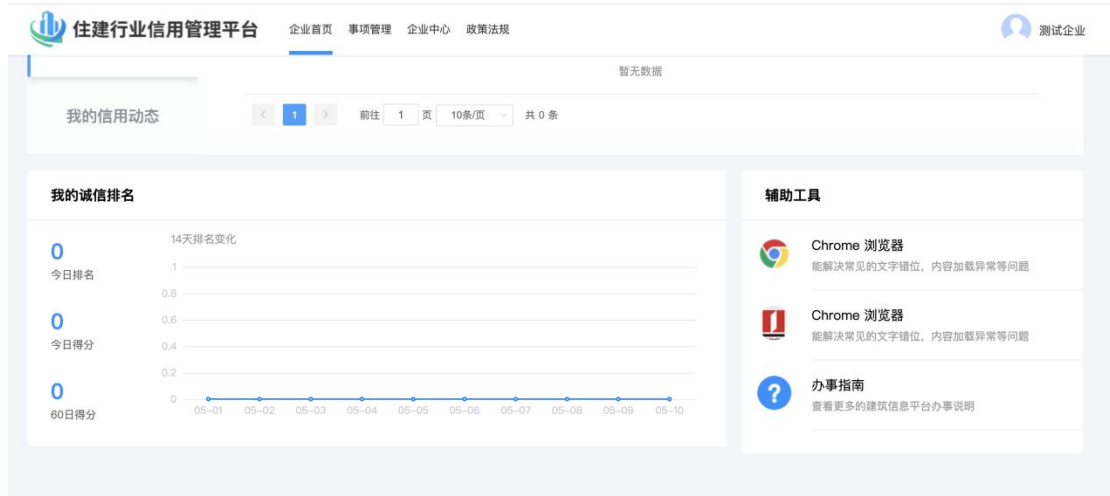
住建行业信用管理平台 企业首页 事项管理 企业中心 政策法规 测试企业

暂无数据

我的信用动态

< 1 > 前往 1 页 10条/页 共 0 条

我的诚信排名

0
今日排名

0
今日得分

0
60日得分

14天排名变化

1
0.8
0.6
0.4
0.2
0

05-01 05-02 05-03 05-04 05-05 05-06 05-07 05-08 05-09 05-10

辅助工具

Chrome 浏览器
能解决常见的文字错位，内容加载异常等问题

Chrome 浏览器
能解决常见的文字错位，内容加载异常等问题

办事指南
查看更多的建筑信息平台办事说明